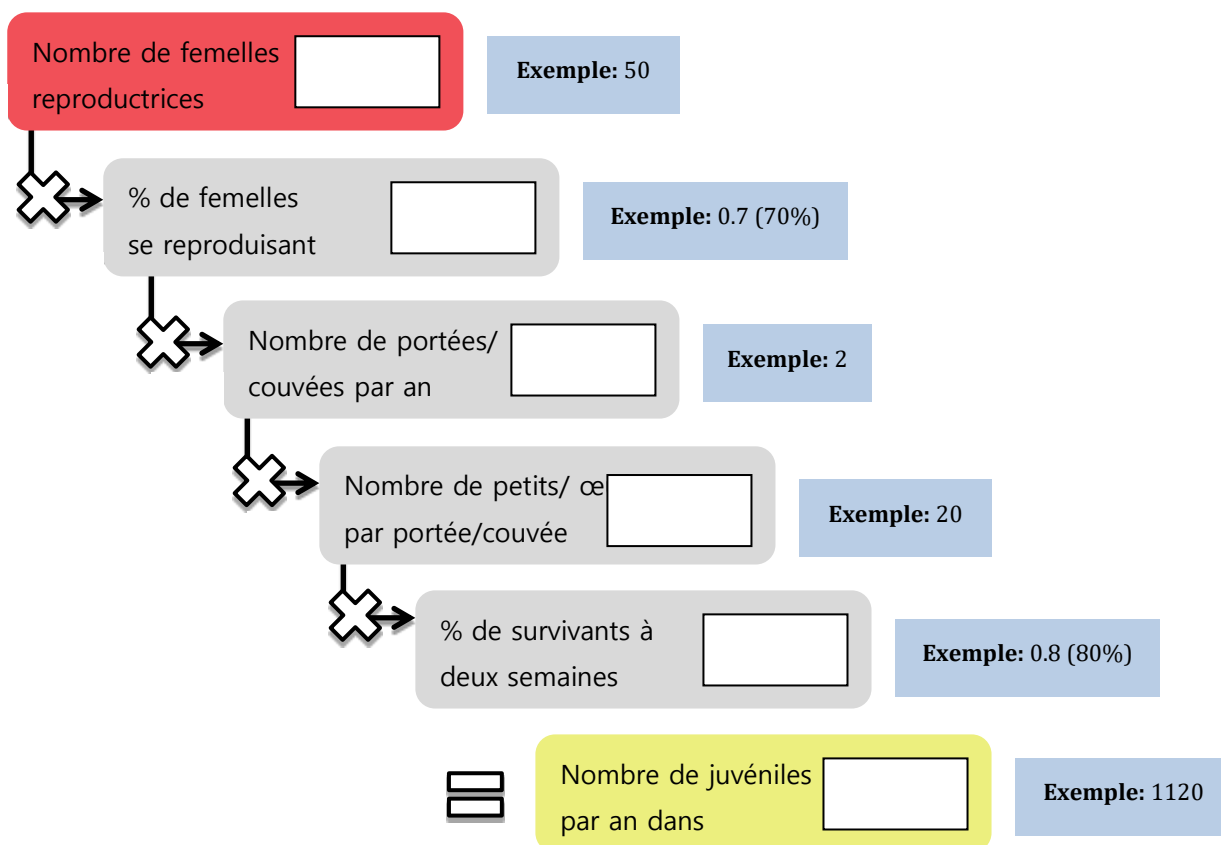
Nombre de femelles reproductrices

Exemple: 50

% de femelles se reproduisant

Exemple: 0.7 (70%)

Nombre de portées/ couvées par an

Exemple: 2

Nombre de petits/ œ par portée/couvée

Exemple: 20

% de survivants à deux semaines

Exemple: 0.8 (80%)

Nombre de juvéniles par an dans

Exemple: 1120